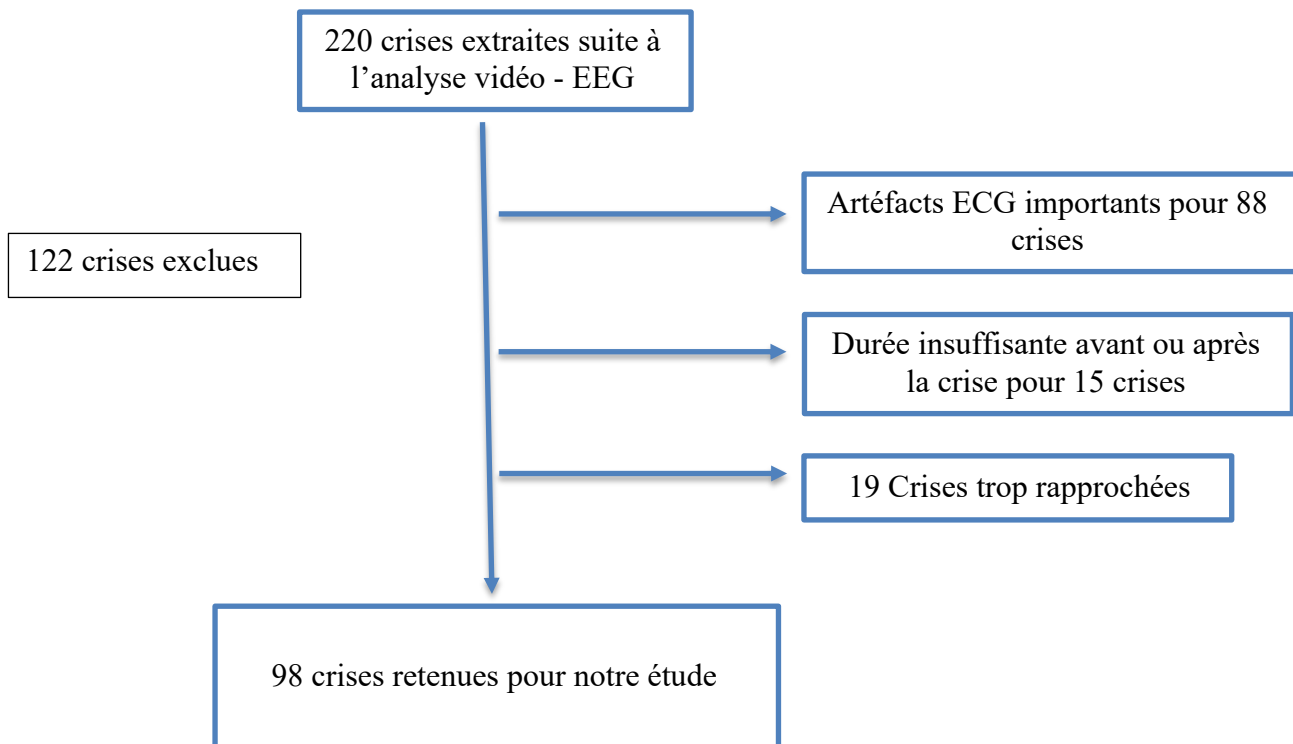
220 crises extraites suite à l’analyse vidéo - EEG

122 crises exclues

Artéfacts ECG importants pour 88 crises

Durée insuffisante avant ou après la crise pour 15 crises

19 Crises trop rapprochées

98 crises retenues pour notre étude